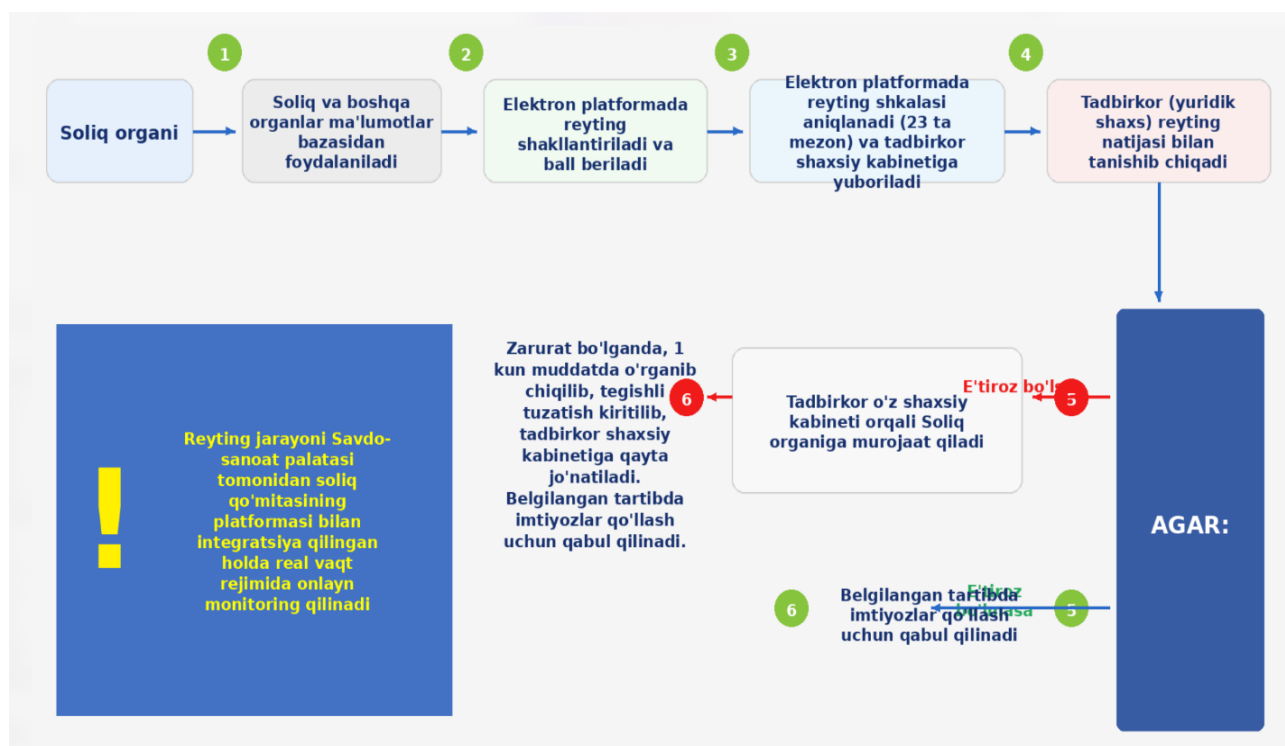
1

Soliq organi

Soliq va boshqa organlar ma'lumotlar bazasidan foydalaniladi

2

Elektron platformada reyting shakllantiriladi va ball beriladi

3

Elektron platformada reyting shkalasi aniqlanadi (23 ta mezon) va tadbirkor shaxsiy kabinetiga yuboriladi

4

Tadbirkor (yuridik shaxs) reyting natijasi bilan tanishib chiqadi

!

Reyting jarayoni Savdo-sanoat palatasi tomonidan soliq qo'mitasining platformasi bilan integratsiya qilingan holda real vaqt rejimida onlayn monitoring qilinadi

Zarurat bo'lganda, 1 kun muddatda o'rganib chiqilib, tegishli tuzatish kiritilib, tadbirkor shaxsiy kabinetiga qayta jo'natiladi. Belgilangan tartibda imtiyozlar qo'llash uchun qabul qilinadi.

6

Tadbirkor o'z shaxsiy kabineti orqali Soliq organiga murojaat qiladi

E'tiroz bo'l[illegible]

5

AGAR:

6

Belgilangan tartibda imtiyozlar qo'llash uchun qabul qilinadi

E'tiroz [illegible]masa

5